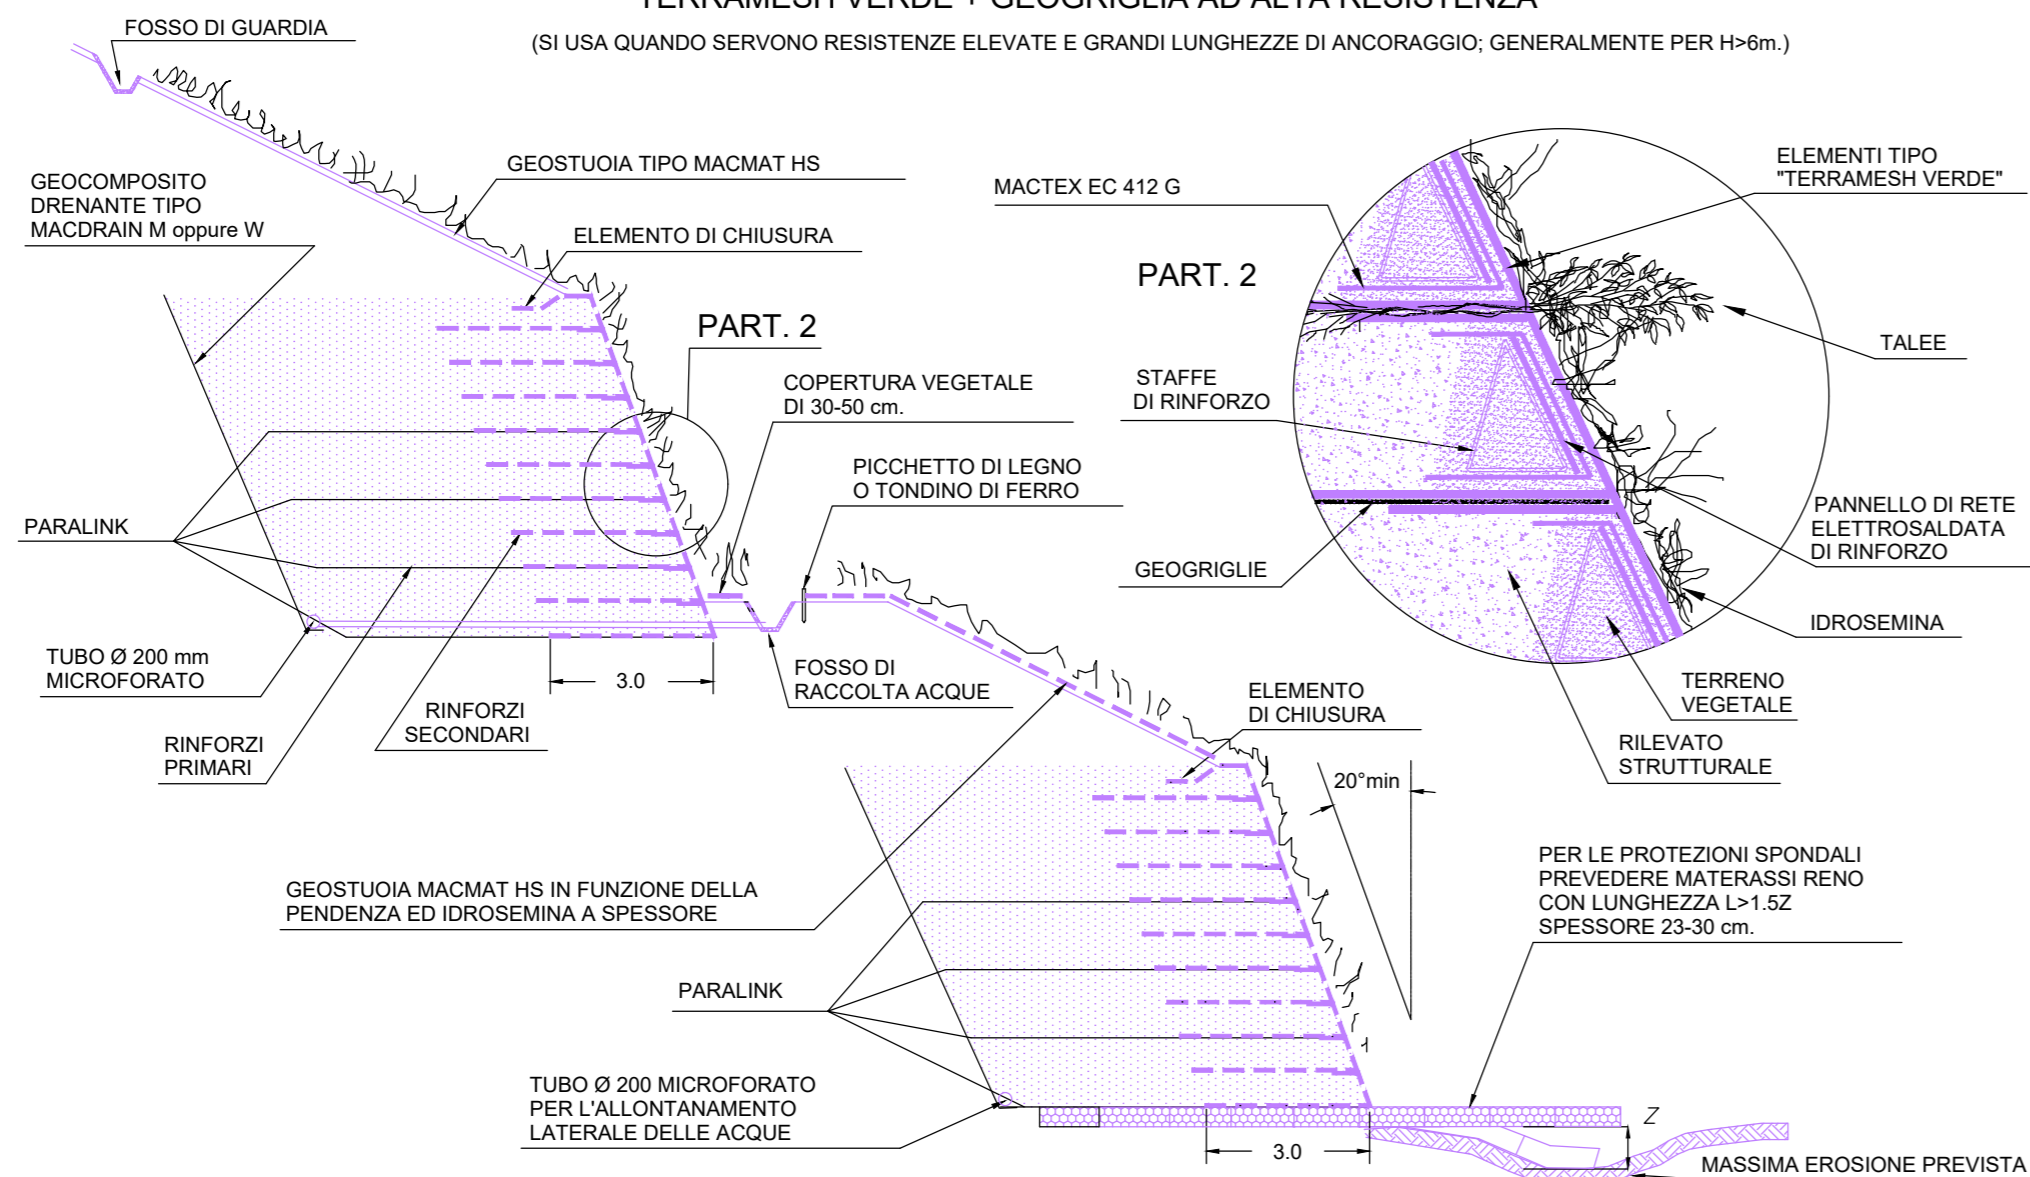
TERRAMESH VERDE + GEOGRIGLIA AD ALTA RESISTENZA
(SI USA QUANDO SERVONO RESISTENZE ELEVATE E GRANDI LUNGHEZZE DI ANCORAGGIO; GENERALMENTE PER H>6m.)

FOSSO DI GUARDIA
GEOSTUOIA TIPO MACMAT HS
GEOCOMPOSITO DRENANTE TIPO MACDRAIN M oppure W
ELEMENTO DI CHIUSURA
PART. 2
COPERTURA VEGETALE DI 30-50 cm.
PICCHETTO DI LEGNO O TONDINO DI FERRO
PARALINK
TUBO Ø 200 mm MICROFORATO
3.0
FOSSO DI RACCOLTA ACQUE
RINFORZI SECONDARI
RINFORZI PRIMARI

MACTEX EC 412 G
ELEMENTI TIPO "TERRAMESH VERDE"
PART. 2
TALEE
STAFFE DI RINFORZO
PANNELLO DI RETE ELETTROSALDATA DI RINFORZO
GEOGRIGLIE
IDROSEMINA
TERRENO VEGETALE
RILEVATO STRUTTURALE

ELEMENTO DI CHIUSURA
20°min
GEOSTUOIA MACMAT HS IN FUNZIONE DELLA PENDENZA ED IDROSEMINA A SPESSORE
PER LE PROTEZIONI SPONDALI PREVEDERE MATERASSI RENO CON LUNGHEZZA L>1.5Z SPESSORE 23-30 cm.
PARALINK
TUBO Ø 200 MICROFORATO PER L'ALLONTANAMENTO LATERALE DELLE ACQUE
3.0
Z
MASSIMA EROSIONE PREVISTA